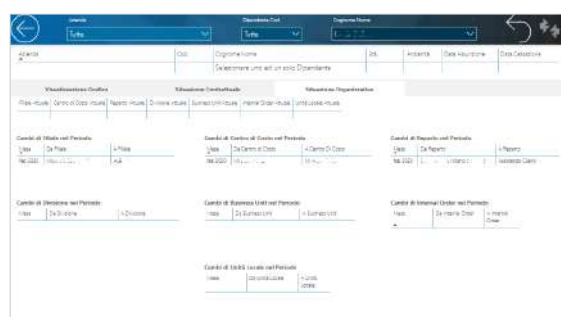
Azienda
Tutte

Dipendente Cod.
Tutte

Cognome Nome
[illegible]

Azienda | Cod. | Cognome Nome | Sts. | Anzianità | Data Assunzione | Data Cessazione

Selezionare uno ed un solo Dipendente

Visualizzazione Grafica | Situazione Contrattuale | Situazione Organizzativa

Filiale Attuale | Centro di Costo Attuale | Reparto Attuale | Divisione Attuale | Business Unit Attuale | Internal Order Attuale | Unità Locale Attuale

Cambi di Filiale nel Periodo

| Mese | Da Filiale | A Filiale |
|---|---|---|
| feb 2020 | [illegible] | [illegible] |

Cambi di Centro di Costo nel Periodo

| Mese | Da Centro di Costo | A Centro Di Costo |
|---|---|---|
| feb 2020 | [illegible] | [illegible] |

Cambi di Reparto nel Periodo

| Mese | Da Reparto | A Reparto |
|---|---|---|
| feb 2020 | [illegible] | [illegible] |

Cambi di Divisione nel Periodo

| Mese | Da Divisione | A Divisione |
|---|---|---|

Cambi di Business Unit nel Periodo

| Mese | Da Business Unit | A Business Unit |
|---|---|---|

Cambi di Internal Order nel Periodo

| Mese | Da Internal Order | A Internal Order |
|---|---|---|

Cambi di Unità Locale nel Periodo

| Mese | Da Unità Locale | A Unità Locale |
|---|---|---|